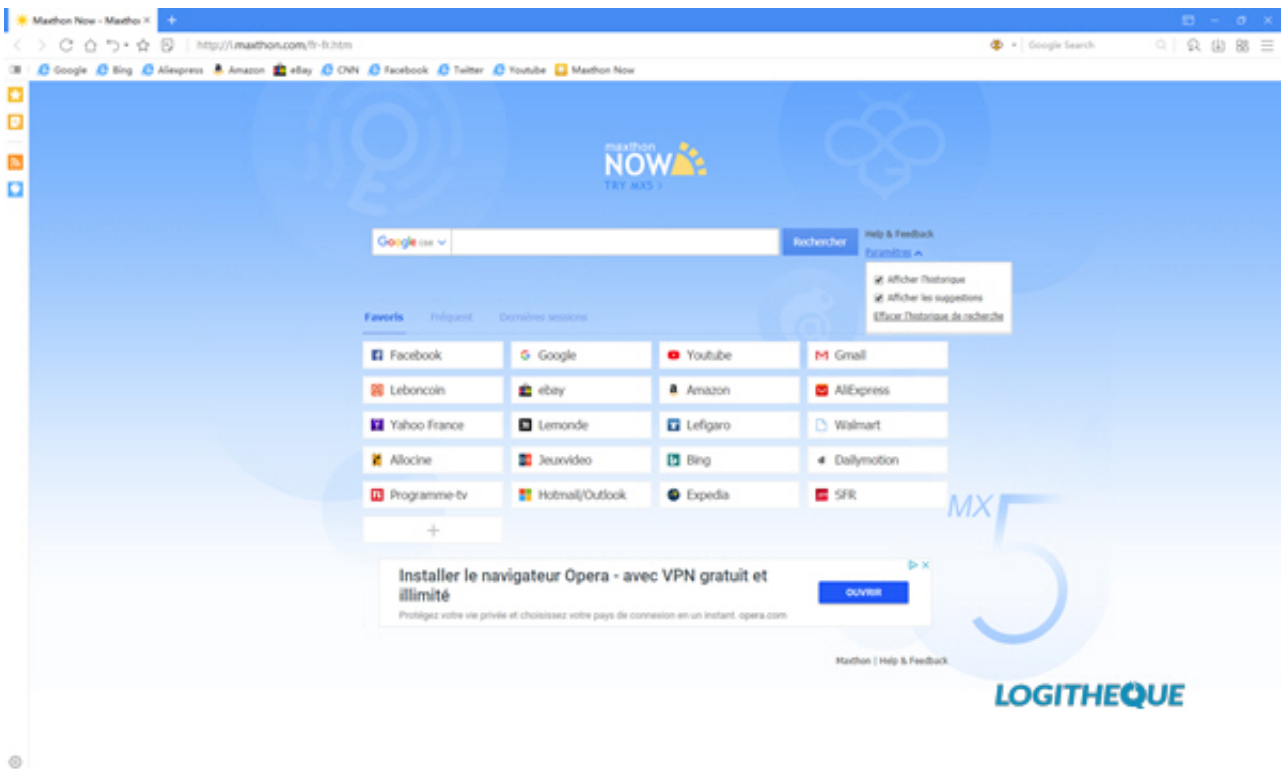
Maxthon Now - Maxtho ×
+
http://i.maxthon.com/fr-fr.htm
Google Search
Google Bing Aliexpress Amazon eBay CNN Facebook Twitter Youtube Maxthon Now

maxthon
NOW
TRY MX5 >

Google cse
Rechercher
Help & Feedback
Paramètres
Afficher l'historique
Afficher les suggestions
Effacer l'historique de recherche

Favoris
Fréquent
Dernières sessions

| Facebook | Google | Youtube | Gmail |
|---|---|---|---|
| Leboncoin | ebay | Amazon | AliExpress |
| Yahoo France | Lemonde | Lefigaro | Walmart |
| Allocine | Jeuxvideo | Bing | Dailymotion |
| Programme-tv | Hotmail/Outlook | Expedia | SFR |
| + | | | |

Installer le navigateur Opera - avec VPN gratuit et illimité
Protégez votre vie privée et choisissez votre pays de connexion en un instant. opera.com
OUVRIR

MX5

Maxthon | Help & Feedback

LOGITHEQUE